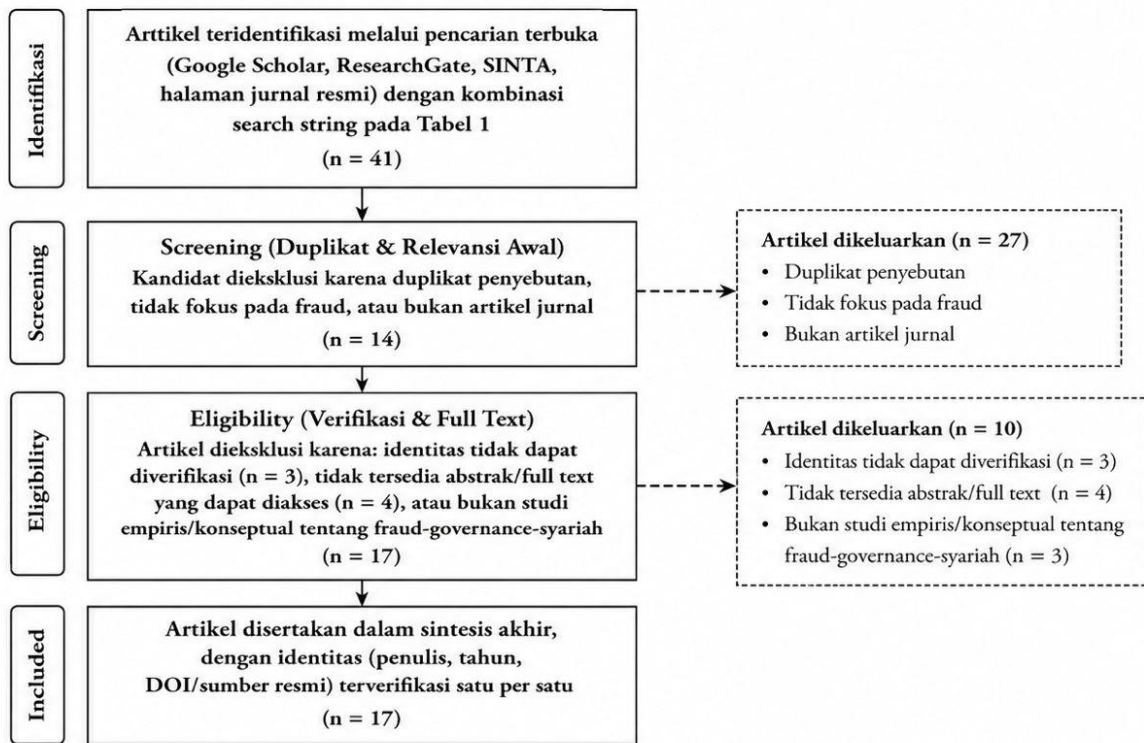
Identifikasi

Arttikel teridentifikasi melalui pencarian terbuka (Google Scholar, ResearchGate, SINTA, halaman jurnal resmi) dengan kombinasi search string pada Tabel 1

(n = 41)

Screening

Screening (Duplikat & Relevansi Awal)
Kandidat dieksklusi karena duplikat penyebutan, tidak fokus pada fraud, atau bukan artikel jurnal

(n = 14)

Artikel dikeluarkan (n = 27)
• Duplikat penyebutan
• Tidak fokus pada fraud
• Bukan artikel jurnal

Eligibility

Eligibility (Verifikasi & Full Text)
Artikel dieksklusi karena: identitas tidak dapat diverifikasi (n = 3), tidak tersedia abstrak/full text yang dapat diakses (n = 4), atau bukan studi empiris/konseptual tentang fraud-governance-syariah

(n = 17)

Artikel dikeluarkan (n = 10)
• Identitas tidak dapat diverifikasi (n = 3)
• Tidak tersedia abstrak/full text (n = 4)
• Bukan studi empiris/konseptual tentang fraud-governance-syariah (n = 3)

Included

Artikel disertakan dalam sintesis akhir, dengan identitas (penulis, tahun, DOI/sumber resmi) terverifikasi satu per satu

(n = 17)